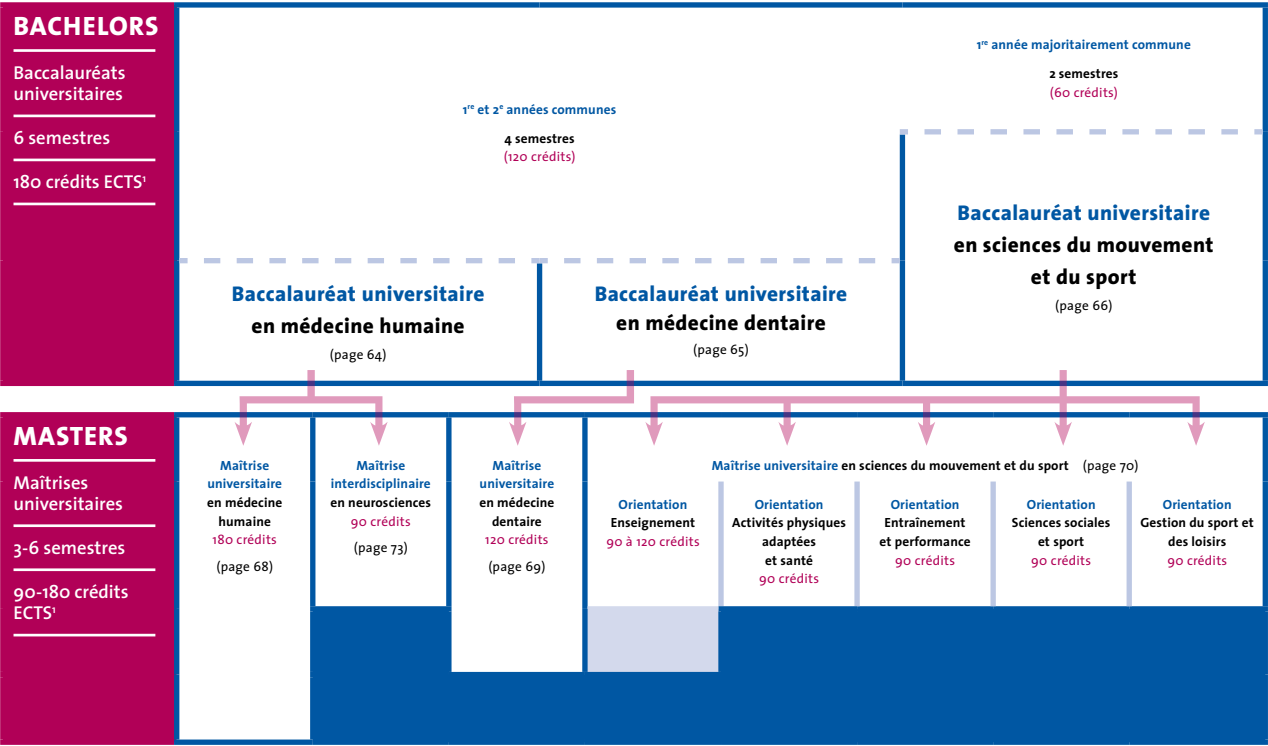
BACHELORS

Baccalauréats universitaires

6 semestres

180 crédits ECTS¹

1re et 2e années communes

4 semestres
(120 crédits)

1re année majoritairement commune

2 semestres
(60 crédits)

Baccalauréat universitaire
en sciences du mouvement et du sport
(page 66)

Baccalauréat universitaire
en médecine humaine
(page 64)

Baccalauréat universitaire
en médecine dentaire
(page 65)

MASTERS

Maîtrises universitaires

3-6 semestres

90-180 crédits ECTS¹

Maîtrise universitaire
en médecine humaine
180 crédits
(page 68)

Maîtrise interdisciplinaire
en neurosciences
90 crédits
(page 73)

Maîtrise universitaire
en médecine dentaire
120 crédits
(page 69)

Maîtrise universitaire en sciences du mouvement et du sport (page 70)

Orientation
Enseignement
90 à 120 crédits

Orientation
Activités physiques adaptées et santé
90 crédits

Orientation
Entraînement et performance
90 crédits

Orientation
Sciences sociales et sport
90 crédits

Orientation
Gestion du sport et des loisirs
90 crédits